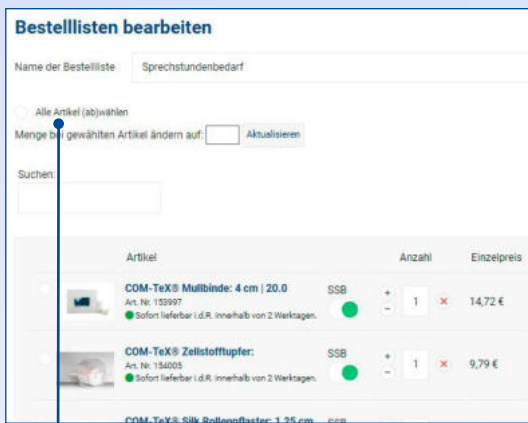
Bestelllisten bearbeiten

Name der Bestellliste Sprechstundenbedarf

Alle Artikel (ab)wählen

Menge bei gewählten Artikel ändern auf: Aktualisieren

Suchen:

| | Artikel | | Anzahl | | Einzelpreis |
|---|---|---|---|---|---|
| | COM-TeX® Mullbinde: 4 cm \| 20.0 Art. Nr. 153997 Sofort lieferbar i.d.R. innerhalb von 2 Werktagen. | SSB | + 1 - | × | 14,72 € |
| | COM-TeX® Zellstofftupfer: Art. Nr. 154005 Sofort lieferbar i.d.R. innerhalb von 2 Werktagen. | SSB | + 1 - | × | 9,79 € |
| | COM-TeX® Silk Rollenpflaster: 1,25 cm | SSB | | | |